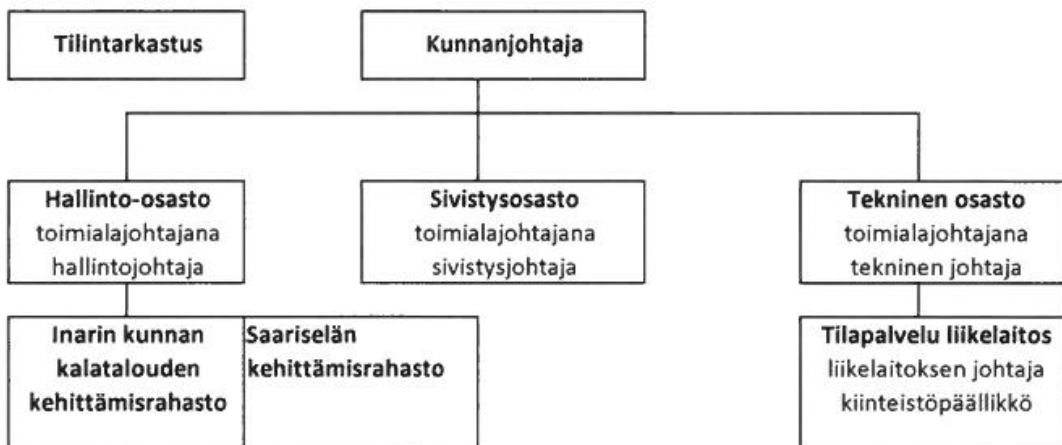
Tilintarkastus

Kunnanjohtaja

Hallinto-osasto
toimialajohtajana
hallintojohtaja

Sivistysosasto
toimialajohtajana
sivistysjohtaja

Tekninen osasto
toimialajohtajana
tekninen johtaja

Inarin kunnan
kalatalouden
kehittämisrahasto

Saariselän
kehittämisrahasto

Tilapalvelu liikelaitos
liikelaitoksen johtaja
kiinteistöpäällikkö